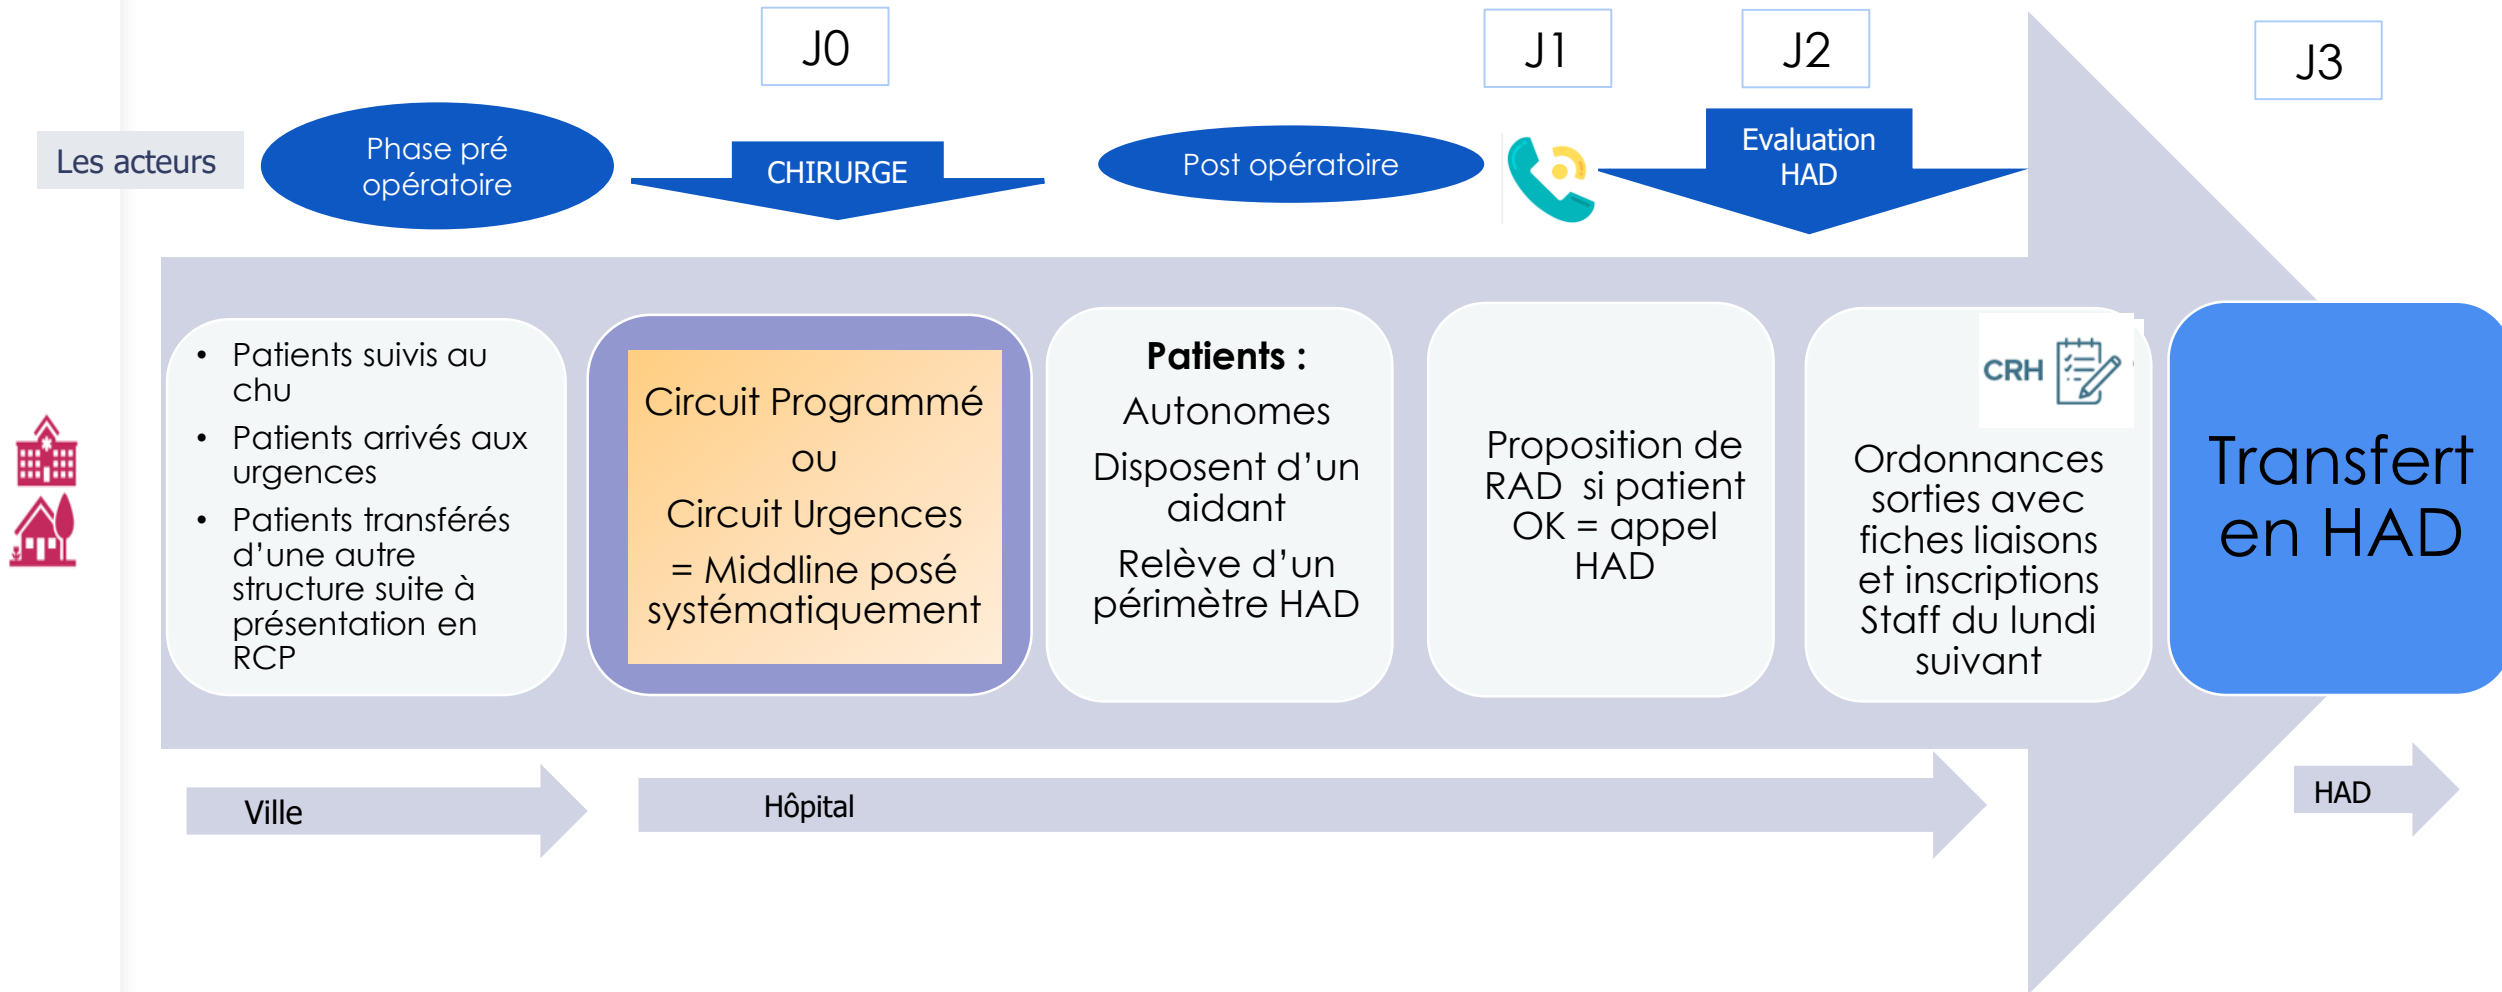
J0

J1

J2

J3

Les acteurs

Phase pré opératoire

CHIRURGE

Post opératoire

Evaluation HAD

- Patients suivis au chu
- Patients arrivés aux urgences
- Patients transférés d'une autre structure suite à présentation en RCP

Circuit Programmé

ou

Circuit Urgences

= Middline posé systématiquement

**Patients :**

Autonomes

Disposent d'un aidant

Relève d'un périmètre HAD

Proposition de RAD si patient OK = appel HAD

CRH

Ordonnances sorties avec fiches liaisons et inscriptions Staff du lundi suivant

Transfert en HAD

Ville

Hôpital

HAD